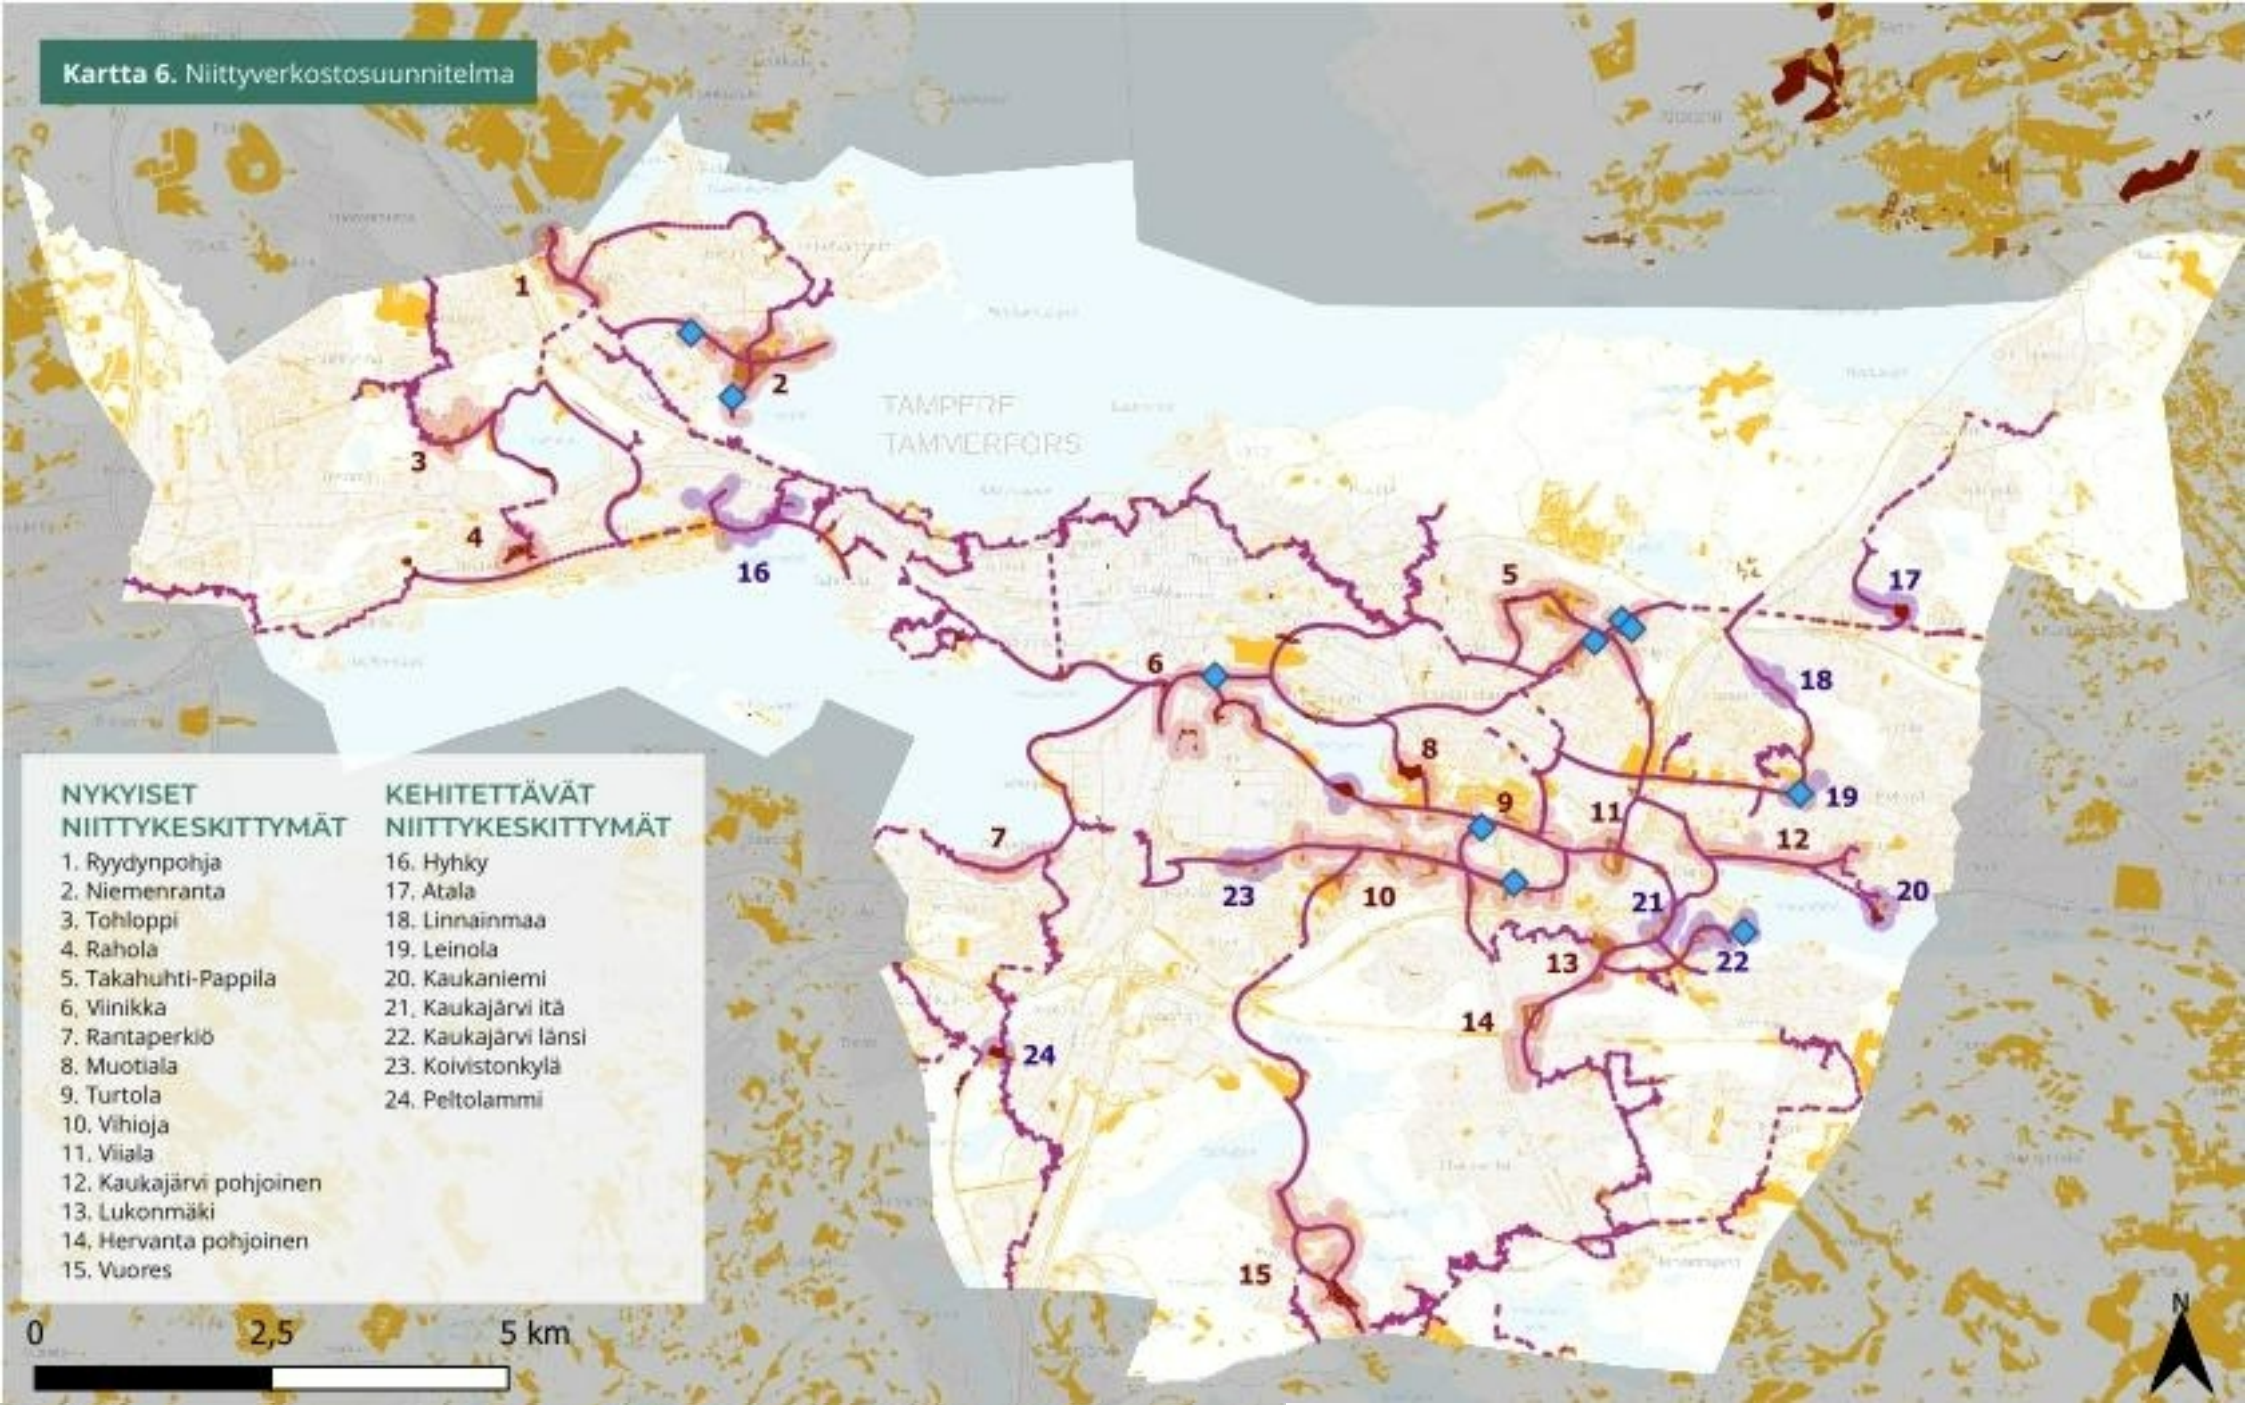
Kartta 6. Niittyverkostosuunnitelma

TAMPERE
TAMMERFORS

1
2
3
4
16
5
17
6
18
8
9
19
11
7
12
23
10
20
21
22
13
14
24
15

NYKYISET NIITTYKESKITTYMÄT
1. Ryydynpohja
2. Niemenranta
3. Tohloppi
4. Rahola
5. Takahuhti-Pappila
6. Viinikka
7. Rantaperkiö
8. Muotiala
9. Turtola
10. Vihioja
11. Viiala
12. Kaukajärvi pohjoinen
13. Lukonmäki
14. Hervanta pohjoinen
15. Vuores

KEHITETTÄVÄT NIITTYKESKITTYMÄT
16. Hyhky
17. Atala
18. Linnainmaa
19. Leinola
20. Kaukaniemi
21. Kaukajärvi itä
22. Kaukajärvi länsi
23. Koivistonkylä
24. Peltolammi

0
2,5
5 km

N